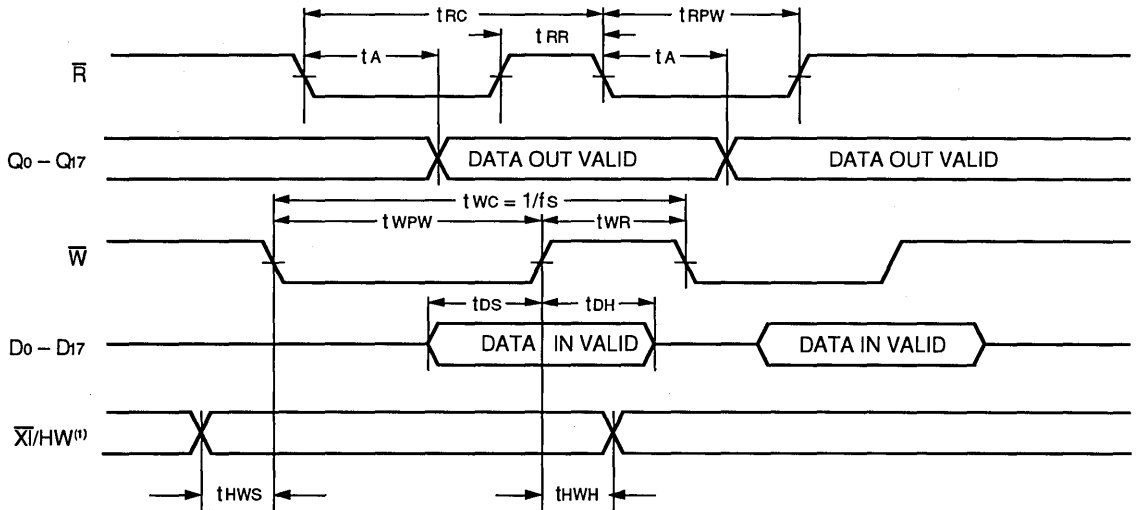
$t_{RC}$
$t_{RPW}$
$t_{RR}$
$t_A$
$t_A$
$\overline{R}$
$Q_0 - Q_{17}$
DATA OUT VALID
DATA OUT VALID
$t_{WC} = 1/f_S$
$t_{WPW}$
$t_{WR}$
$\overline{W}$
$t_{DS}$
$t_{DH}$
$D_0 - D_{17}$
DATA IN VALID
DATA IN VALID
$\overline{XI}/HW^{(1)}$
$t_{HWS}$
$t_{HWH}$